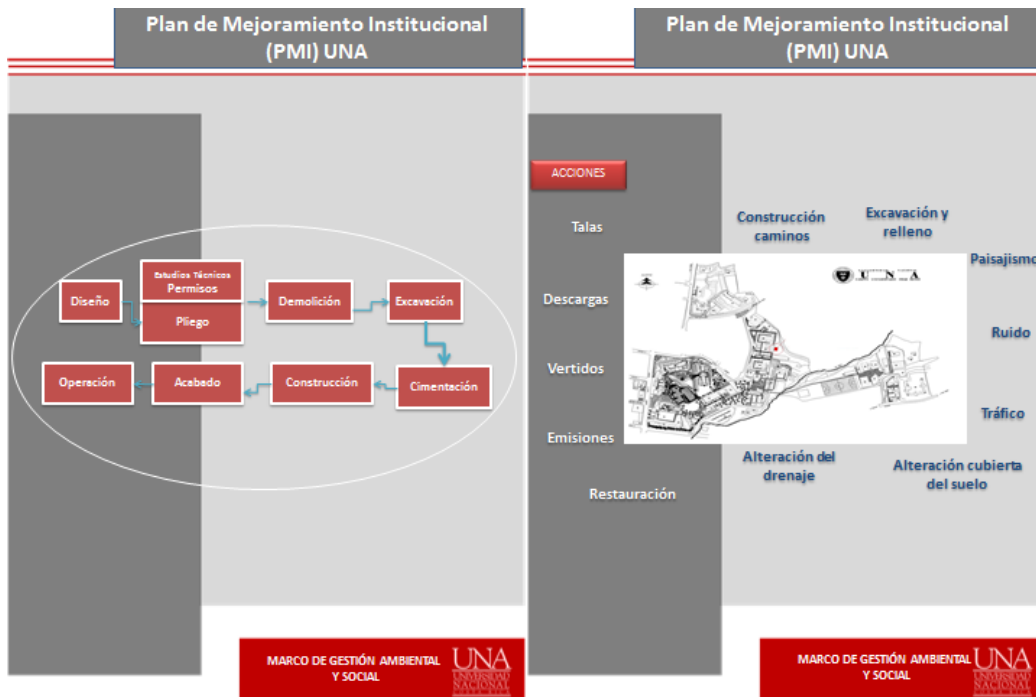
Plan de Mejoramiento Institucional (PMI) UNA

Diseño

Estudios Técnicos
Permisos

Pliego

Demolición

Excavación

Cimentación

Construcción

Acabado

Operación

MARCO DE GESTIÓN AMBIENTAL Y SOCIAL

UNA
UNIVERSIDAD NACIONAL

Plan de Mejoramiento Institucional (PMI) UNA

ACCIONES

Talas

Descargas

Vertidos

Emisiones

Restauración

Construcción caminos

Excavación y relleno

Paisajismo

Ruido

Tráfico

Alteración del drenaje

Alteración cubierta del suelo

UNA

MARCO DE GESTIÓN AMBIENTAL Y SOCIAL

UNA
UNIVERSIDAD NACIONAL